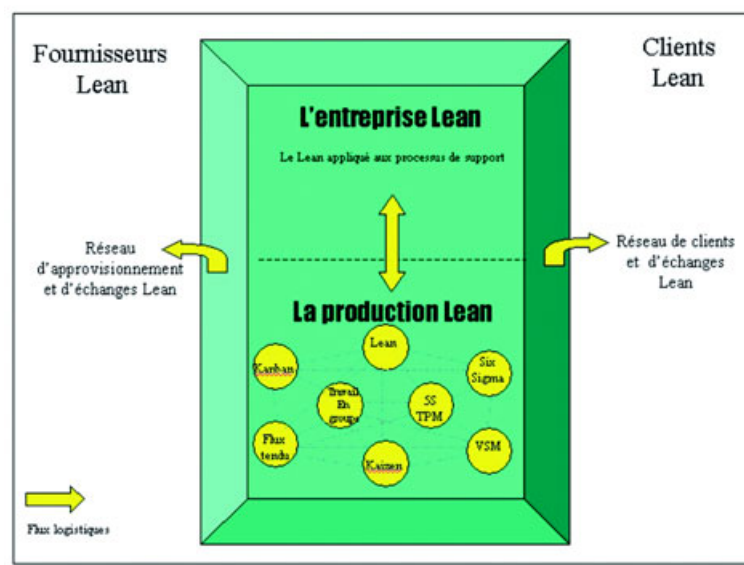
Fournisseurs Lean

Clients Lean

L'entreprise Lean

Le Lean appliqué aux processus de support

Réseau d'approvisionnement et d'échanges Lean

Réseau de clients et d'échanges Lean

La production Lean

Lean

Kanban

Six Sigma

Travail En groupe

5S TPM

Flux tendu

Kaizen

VSM

Flux logistiques